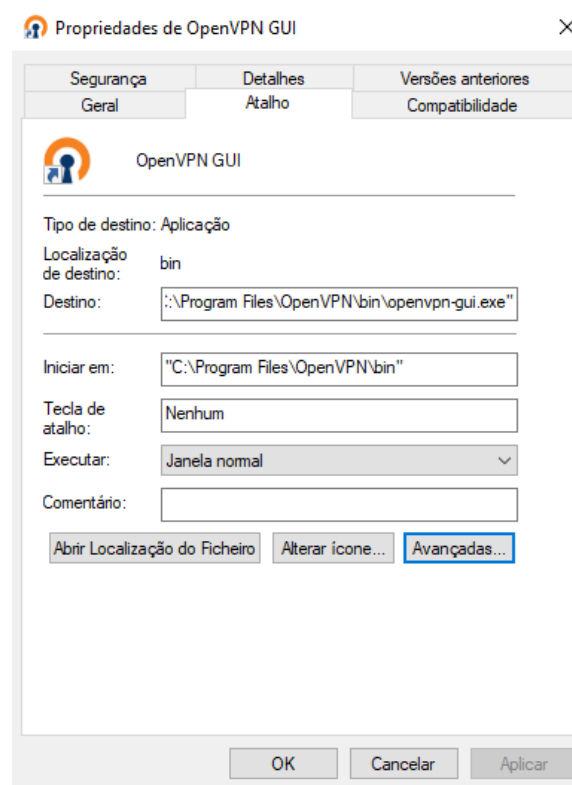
Propriedades de OpenVPN GUI

Segurança | Detalhes | Versões anteriores
Geral | Atalho | Compatibilidade

OpenVPN GUI

Tipo de destino: Aplicação

Localização de destino: bin

Destino: :\Program Files\OpenVPN\bin\openvpn-gui.exe"

Iniciar em: "C:\Program Files\OpenVPN\bin"

Tecla de atalho: Nenhum

Executar: Janela normal

Comentário:

Abrir Localização do Ficheiro | Alterar ícone... | Avançadas...

OK | Cancelar | Aplicar